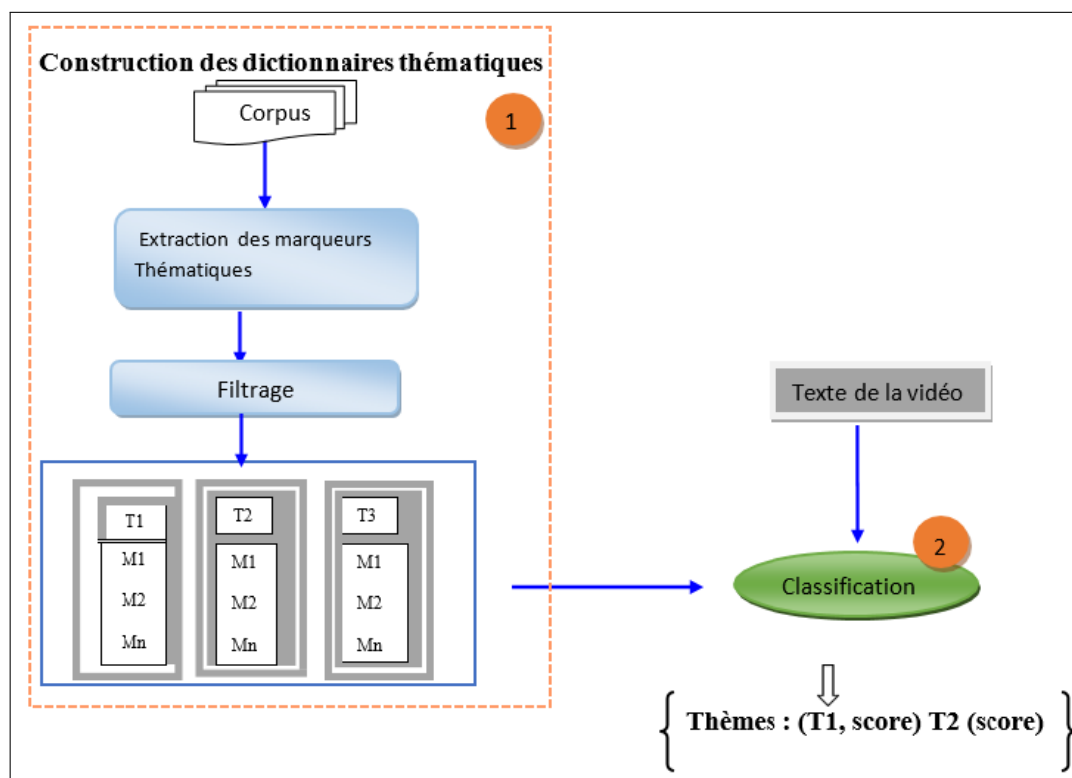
Construction des dictionnaires thématiques

Corpus

1

Extraction des marqueurs Thématiques

Filtrage

T1
M1
M2
Mn

T2
M1
M2
Mn

T3
M1
M2
Mn

Texte de la vidéo

2

Classification

{ Thèmes : (T1, score) T2 (score) }